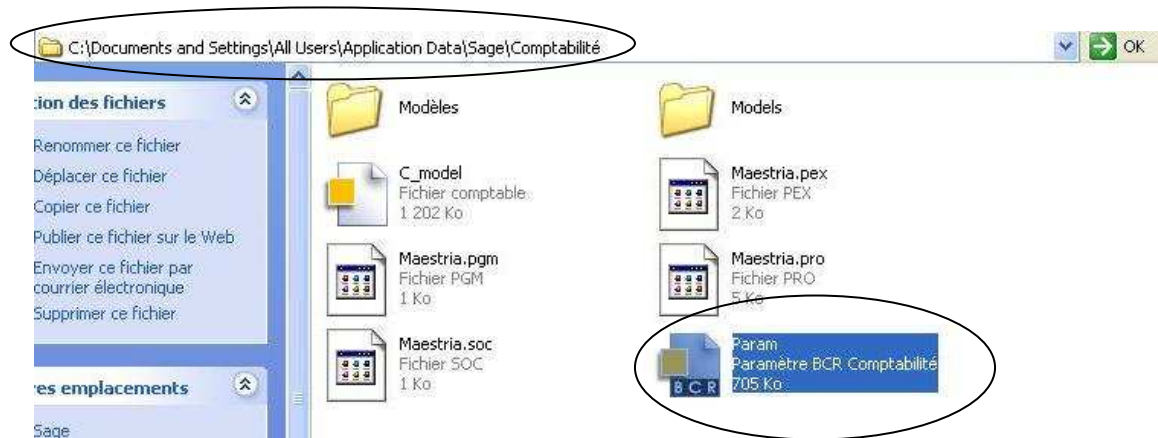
C:\Documents and Settings\All Users\Application Data\Sage\Comptabilité

OK

tion des fichiers

Renommer ce fichier

Déplacer ce fichier

Copier ce fichier

Publier ce fichier sur le Web

Envoyer ce fichier par courrier électronique

Supprimer ce fichier

res emplacements

Sage

Modèles

Models

C_model
Fichier comptable
1 202 Ko

Maestria.pex
Fichier PEX
2 Ko

Maestria.pgm
Fichier PGM
1 Ko

Maestria.pro
Fichier PRO
5 Ko

Maestria.soc
Fichier SOC
1 Ko

BCR

Param
Paramètre BCR Comptabilité
705 Ko